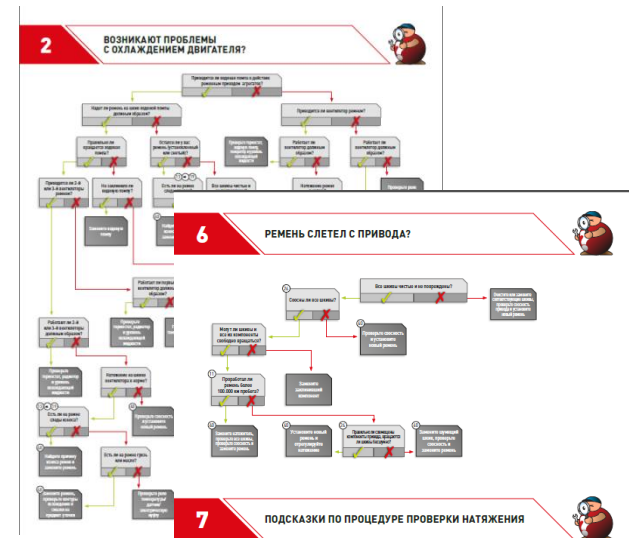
2

ВОЗНИКАЮТ ПРОБЛЕМЫ С ОХЛАЖДЕНИЕМ ДВИГАТЕЛЯ?

Приводится ли водяная помпа в действие ременным приводом агрегатов?

Идет ли ремень на шкив водяной помпы длинным отрезком?

Приводится ли компрессор ремнем?

Правильно ли проходит ремень?

Остался ли у вас ремень установленный или свалился?

Работает ли компрессор правильно?

Работает ли компрессор должным образом?

Приводится ли 2-й или 3-й компрессор ремнем?

Не заклинило ли подшипник водяную помпу?

Есть ли на ремне следы износа?

Все шкивы чистые и

Замените водяную помпу

Работает ли правильно компрессор должным образом?

Работает ли 2-й или 3-й компрессор должным образом?

Натяжение ремня

Проверьте термостат, радиатор и уровень охлаждающей жидкости

Натянуты ли шкивы компрессора в норме?

Есть ли на ремне следы износа?

Проверьте соосность и установите новый ремень

Найдите причину износа ремня и замените ремень

Есть ли на ремне грязь или масло?

Замените ремень, проверьте натяжение

6

РЕМЕНЬ СЛЕТЕЛ С ПРИВОДА?

Все шкивы чистые и не повреждены?

Соосны ли все шкивы?

Очистите или замените соответствующие шкивы, проверьте соосность привода и установите новый ремень

Могут ли шкивы и все их компоненты свободно вращаться?

Проверьте соосность и установите новый ремень

Пробег ли ремень более 100.000 км пробега?

Замените заклинивший компонент

Замените натяжитель, проверьте все шкивы, проверьте соосность и замените ремень

Установите новый ремень и отрегулируйте натяжение

Правильно ли смещены компоненты привода, вращается ли шкив без рывков?

Замените шумящий шкив, проверьте соосность и замените ремень

7

ПОДСКАЗКИ ПО ПРОЦЕДУРЕ ПРОВЕРКИ НАТЯЖЕНИЯ